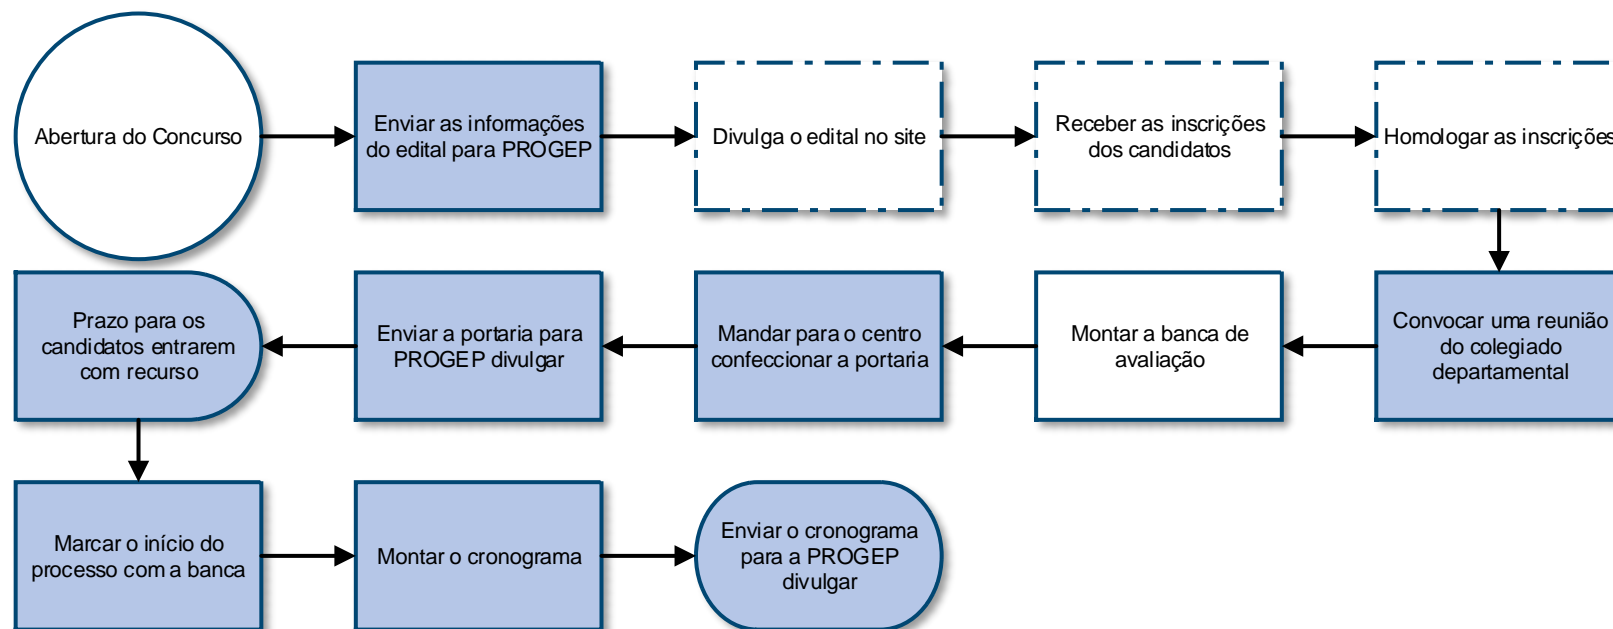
Abertura do Concurso

Enviar as informações do edital para PROGEP

Divulga o edital no site

Receber as inscrições dos candidatos

Homologar as inscriçõe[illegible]

Convocar uma reunião do colegiado departamental

Montar a banca de avaliação

Mandar para o centro confeccionar a portaria

Enviar a portaria para PROGEP divulgar

Prazo para os candidatos entrarem com recurso

Marcar o início do processo com a banca

Montar o cronograma

Enviar o cronograma para a PROGEP divulgar